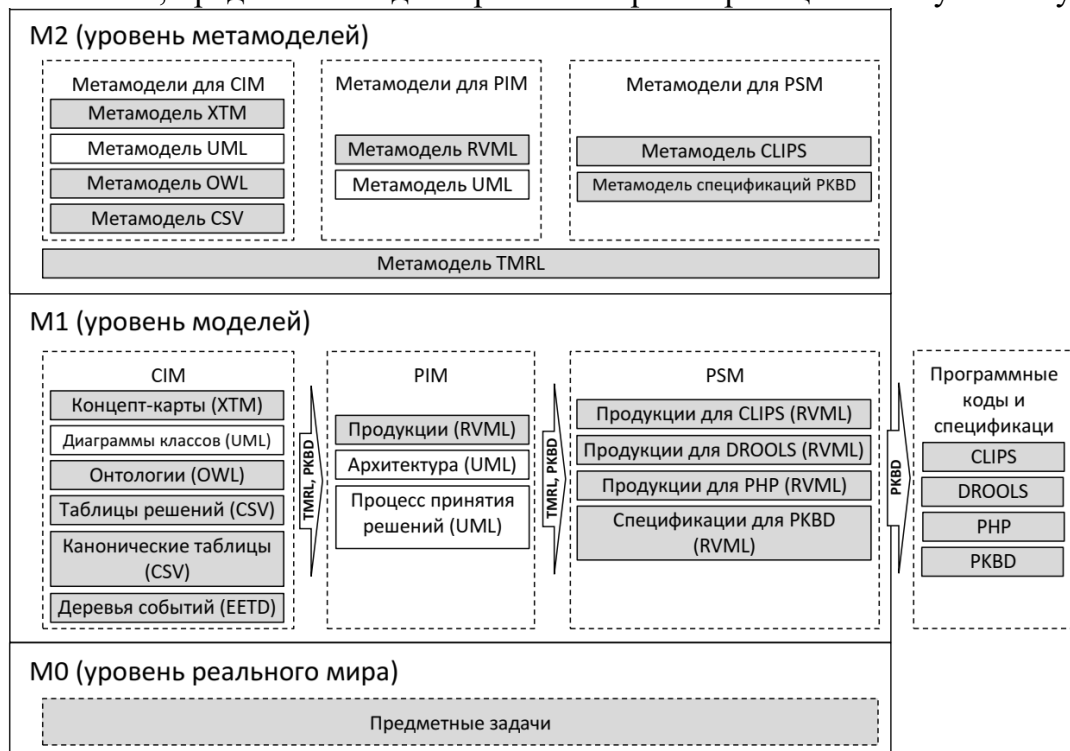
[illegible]

M2 (уровень метамоделей)

Метамодели для CIM
Метамодель XTM
Метамодель UML
Метамодель OWL
Метамодель CSV

Метамодели для PIM
Метамодель RVML
Метамодель UML

Метамодели для PSM
Метамодель CLIPS
Метамодель спецификаций PKBD

Метамодель TMRL

M1 (уровень моделей)

CIM
Концепт-карты (XTM)
Диаграммы классов (UML)
Онтологии (OWL)
Таблицы решений (CSV)
Канонические таблицы (CSV)
Деревья событий (EETD)

TMRL, PKBD

PIM
Продукции (RVML)
Архитектура (UML)
Процесс принятия решений (UML)

TMRL, PKBD

PSM
Продукции для CLIPS (RVML)
Продукции для DROOLS (RVML)
Продукции для PHP (RVML)
Спецификации для PKBD (RVML)

PKBD

Программные коды и спецификаци
CLIPS
DROOLS
PHP
PKBD

M0 (уровень реального мира)

Предметные задачи